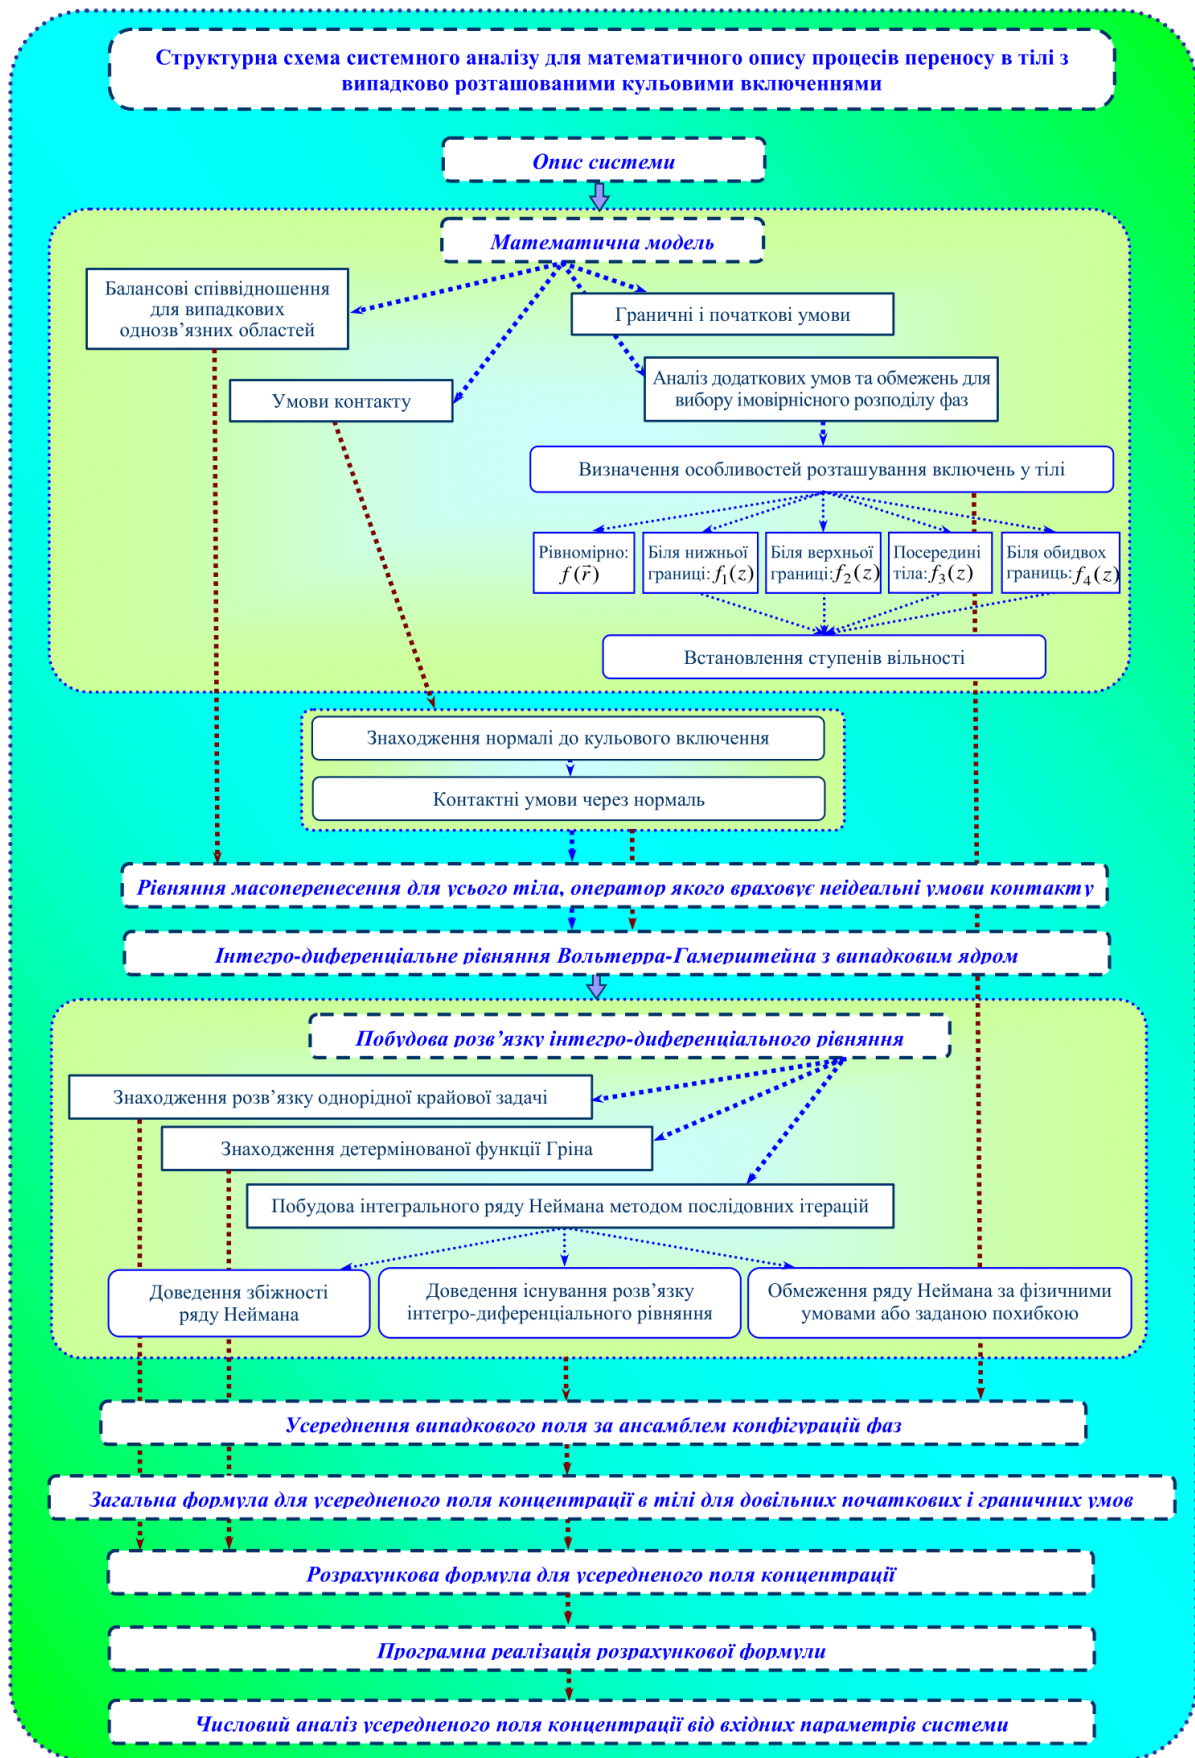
Структурна схема системного аналізу для математичного опису процесів переносу в тілі з випадково розташованими кульовими включеннями

Опис системи

Математична модель

Балансові співвідношення для випадкових однозв'язних областей

Граничні і початкові умови

Умови контакту

Аналіз додаткових умов та обмежень для вибору імовірнісного розподілу фаз

Визначення особливостей розташування включень у тілі

Рівномірно: $f(\vec{r})$

Біля нижньої границі: $f_1(z)$

Біля верхньої границі: $f_2(z)$

Посередині тіла: $f_3(z)$

Біля обидвох границь: $f_4(z)$

Встановлення ступенів вільності

Знаходження нормалі до кульового включення

Контактні умови через нормаль

Рівняння масоперенесення для усього тіла, оператор якого враховує неідеальні умови контакту

Інтегро-диференціальне рівняння Вольтерра-Гамерштейна з випадковим ядром

Побудова розв'язку інтегро-диференціального рівняння

Знаходження розв'язку однорідної крайової задачі

Знаходження детермінованої функції Гріна

Побудова інтегрального ряду Неймана методом послідовних ітерацій

Доведення збіжності ряду Неймана

Доведення існування розв'язку інтегро-диференціального рівняння

Обмеження ряду Неймана за фізичними умовами або заданою похибкою

Усереднення випадкового поля за ансамблем конфігурацій фаз

Загальна формула для усередненого поля концентрації в тілі для довільних початкових і граничних умов

Розрахункова формула для усередненого поля концентрації

Програмна реалізація розрахункової формули

Числовий аналіз усередненого поля концентрації від вхідних параметрів системи